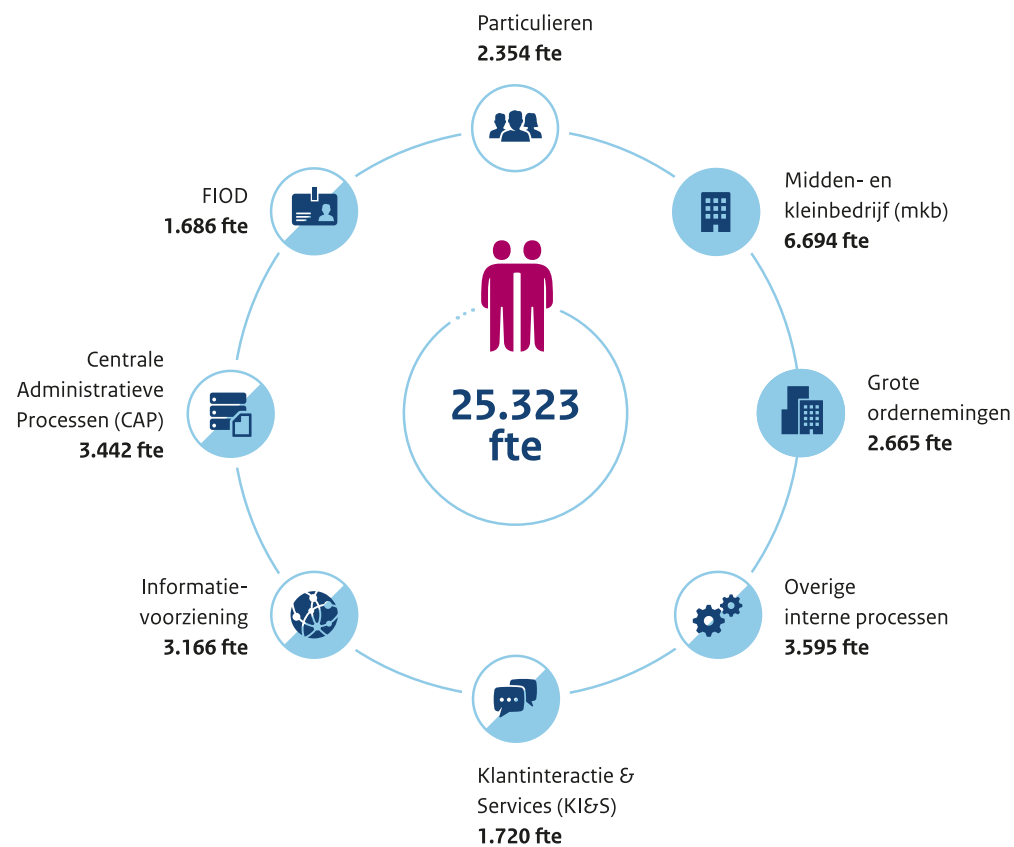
Particulieren
**2.354 fte**

Midden- en kleinbedrijf (mkb)
**6.694 fte**

Grote ondernemingen
**2.665 fte**

Overige interne processen
**3.595 fte**

Klantinteractie & Services (KI&S)
**1.720 fte**

Informatievoorziening
**3.166 fte**

Centrale Administratieve Processen (CAP)
**3.442 fte**

FIOD
**1.686 fte**

25.323 fte